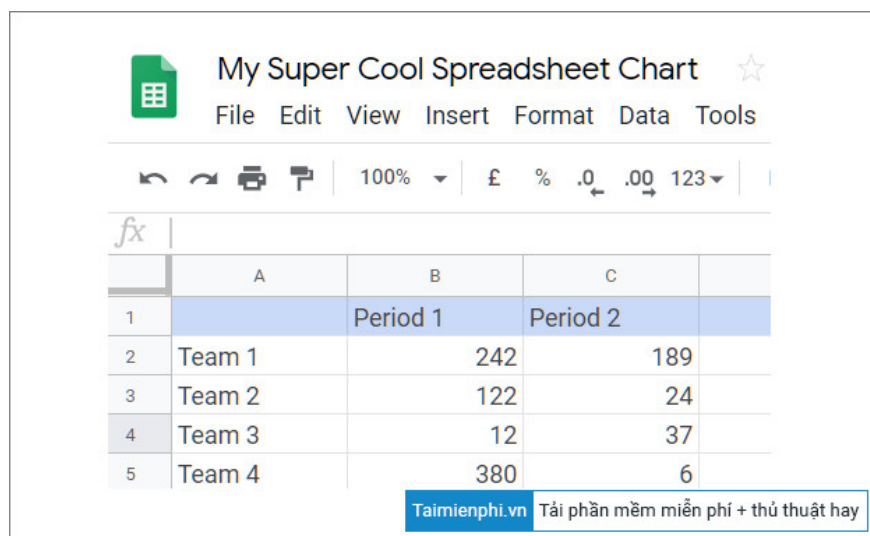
My Super Cool Spreadsheet Chart

File Edit View Insert Format Data Tools

100% £ % .0 .00 123

fx

| | A | B | C |
|---|---|---|---|
| 1 | | Period 1 | Period 2 |
| 2 | Team 1 | 242 | 189 |
| 3 | Team 2 | 122 | 24 |
| 4 | Team 3 | 12 | 37 |
| 5 | Team 4 | 380 | 6 |

Taimienphi.vn Tải phần mềm miễn phí + thủ thuật hay